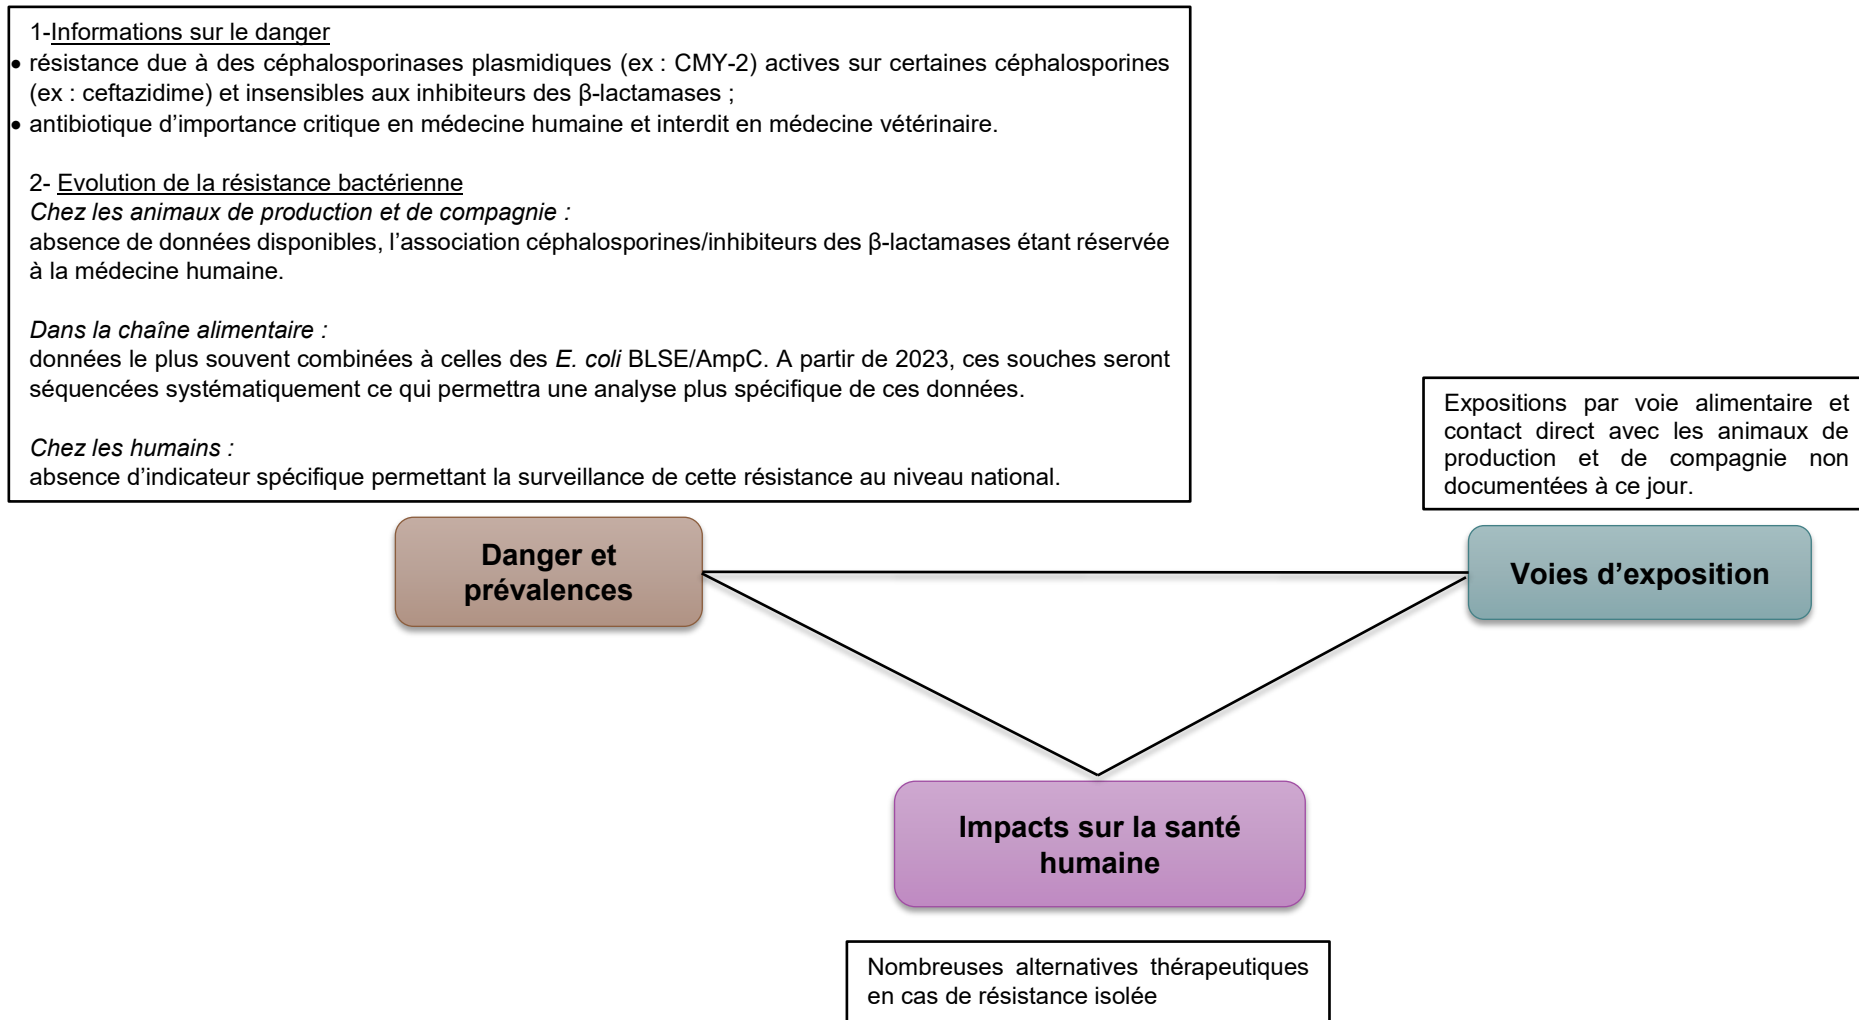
1-Informations sur le danger
• résistance due à des céphalosporinases plasmidiques (ex : CMY-2) actives sur certaines céphalosporines (ex : ceftazidime) et insensibles aux inhibiteurs des β-lactamases ;
• antibiotique d'importance critique en médecine humaine et interdit en médecine vétérinaire.

2- Evolution de la résistance bactérienne
Chez les animaux de production et de compagnie :
absence de données disponibles, l'association céphalosporines/inhibiteurs des β-lactamases étant réservée à la médecine humaine.

Dans la chaîne alimentaire :
données le plus souvent combinées à celles des E. coli BLSE/AmpC. A partir de 2023, ces souches seront séquencées systématiquement ce qui permettra une analyse plus spécifique de ces données.

Chez les humains :
absence d'indicateur spécifique permettant la surveillance de cette résistance au niveau national.

Expositions par voie alimentaire et contact direct avec les animaux de production et de compagnie non documentées à ce jour.

Danger et prévalences

Voies d'exposition

Impacts sur la santé humaine

Nombreuses alternatives thérapeutiques en cas de résistance isolée